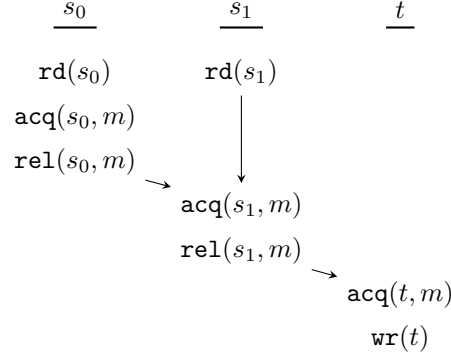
$\underline{s_0}$ $\underline{s_1}$ $\underline{t}$

$\texttt{rd}(s_0)$ $\texttt{rd}(s_1)$

$\texttt{acq}(s_0, m)$

$\texttt{rel}(s_0, m)$

$\texttt{acq}(s_1, m)$

$\texttt{rel}(s_1, m)$

$\texttt{acq}(t, m)$

$\texttt{wr}(t)$